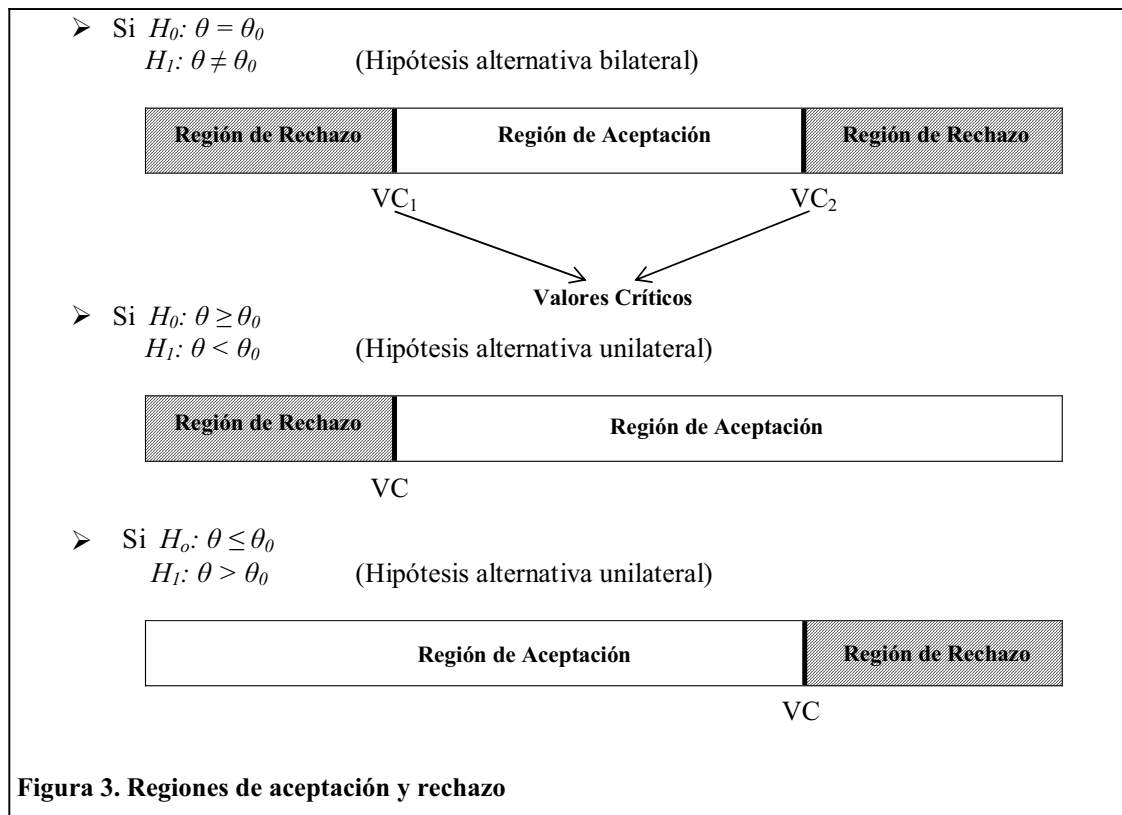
➢ Si $H_0$: $\theta = \theta_0$
$H_1$: $\theta \neq \theta_0$ (Hipótesis alternativa bilateral)

| Región de Rechazo | Región de Aceptación | Región de Rechazo |
|---|---|---|

$VC_1$ $VC_2$

Valores Críticos

➢ Si $H_0$: $\theta \geq \theta_0$
$H_1$: $\theta < \theta_0$ (Hipótesis alternativa unilateral)

| Región de Rechazo | Región de Aceptación |
|---|---|

VC

➢ Si $H_o$: $\theta \leq \theta_0$
$H_1$: $\theta > \theta_0$ (Hipótesis alternativa unilateral)

| Región de Aceptación | Región de Rechazo |
|---|---|

VC

Figura 3. Regiones de aceptación y rechazo